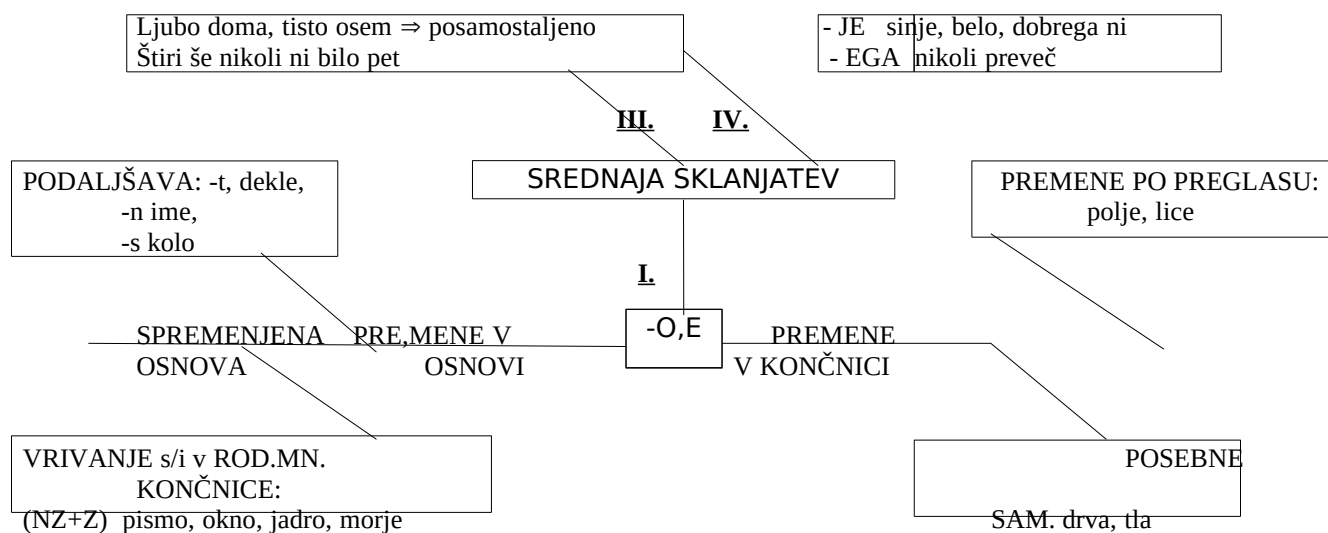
Ljubo doma, tisto osem ⇒ posamostaljeno
Štiri še nikoli ni bilo pet

| - JE | sinje, belo, dobrega ni |
|---|---|
| - EGA | nikoli preveč |

III.

IV.

SREDNAJA SKLANJATEV

PODALJŠAVA: -t, dekle,
-n ime,
-s kolo

PREMENE PO PREGLASU:
polje, lice

I.

-O,E

SPREMENJENA OSNOVA

PRE,MENE V OSNOVI

PREMENE V KONČNICI

VRIVANJE s/i v ROD.MN.
KONČNICE:
(NZ+Z) pismo, okno, jadro, morje

POSEBNE

SAM. drva, tla